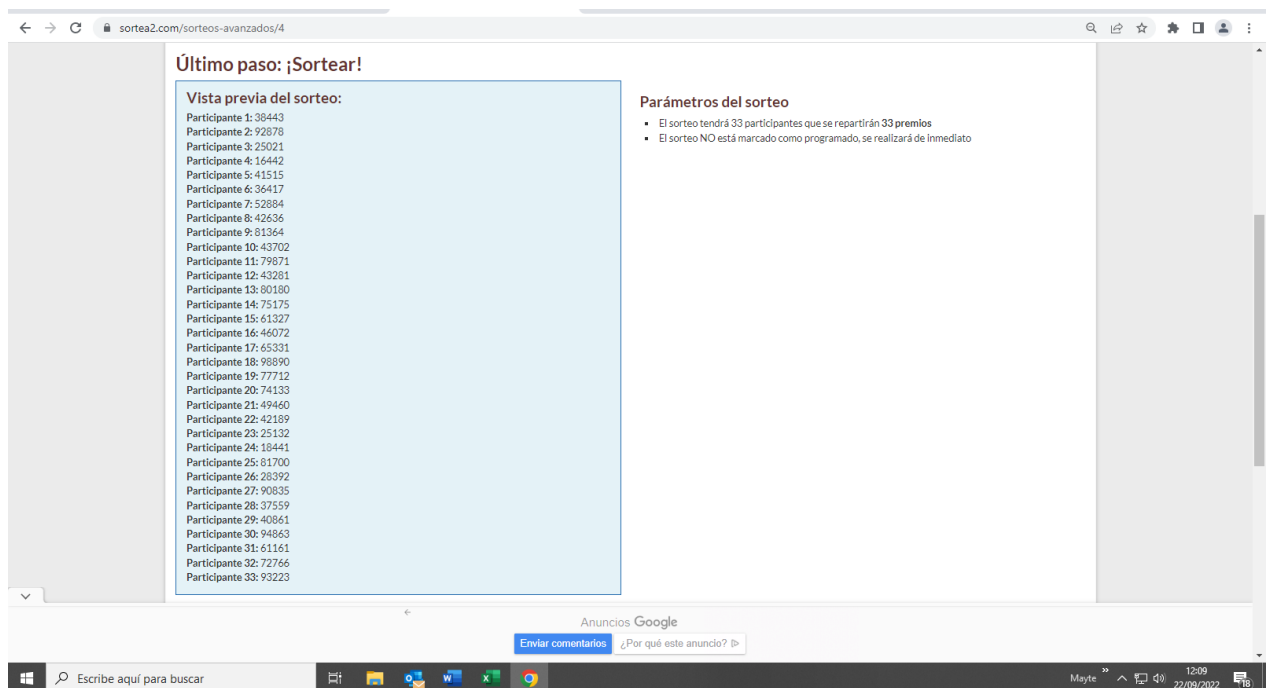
sortea2.com/sorteos-avanzados/4

Último paso: ¡Sortear!

Vista previa del sorteo:

Participante 1: 38443
Participante 2: 92878
Participante 3: 25021
Participante 4: 16442
Participante 5: 41515
Participante 6: 36417
Participante 7: 52884
Participante 8: 42636
Participante 9: 81364
Participante 10: 43702
Participante 11: 79871
Participante 12: 43281
Participante 13: 80180
Participante 14: 75175
Participante 15: 61327
Participante 16: 46072
Participante 17: 65331
Participante 18: 98890
Participante 19: 77712
Participante 20: 74133
Participante 21: 49460
Participante 22: 42189
Participante 23: 25132
Participante 24: 18441
Participante 25: 81700
Participante 26: 28392
Participante 27: 90835
Participante 28: 37559
Participante 29: 40861
Participante 30: 94863
Participante 31: 61161
Participante 32: 72766
Participante 33: 93223

Parámetros del sorteo

- El sorteo tendrá 33 participantes que se repartirán 33 premios
- El sorteo NO está marcado como programado, se realizará de inmediato

Anuncios Google
Enviar comentarios ¿Por qué este anuncio?

Escribe aquí para buscar
Mayte
12:09
22/09/2022
18